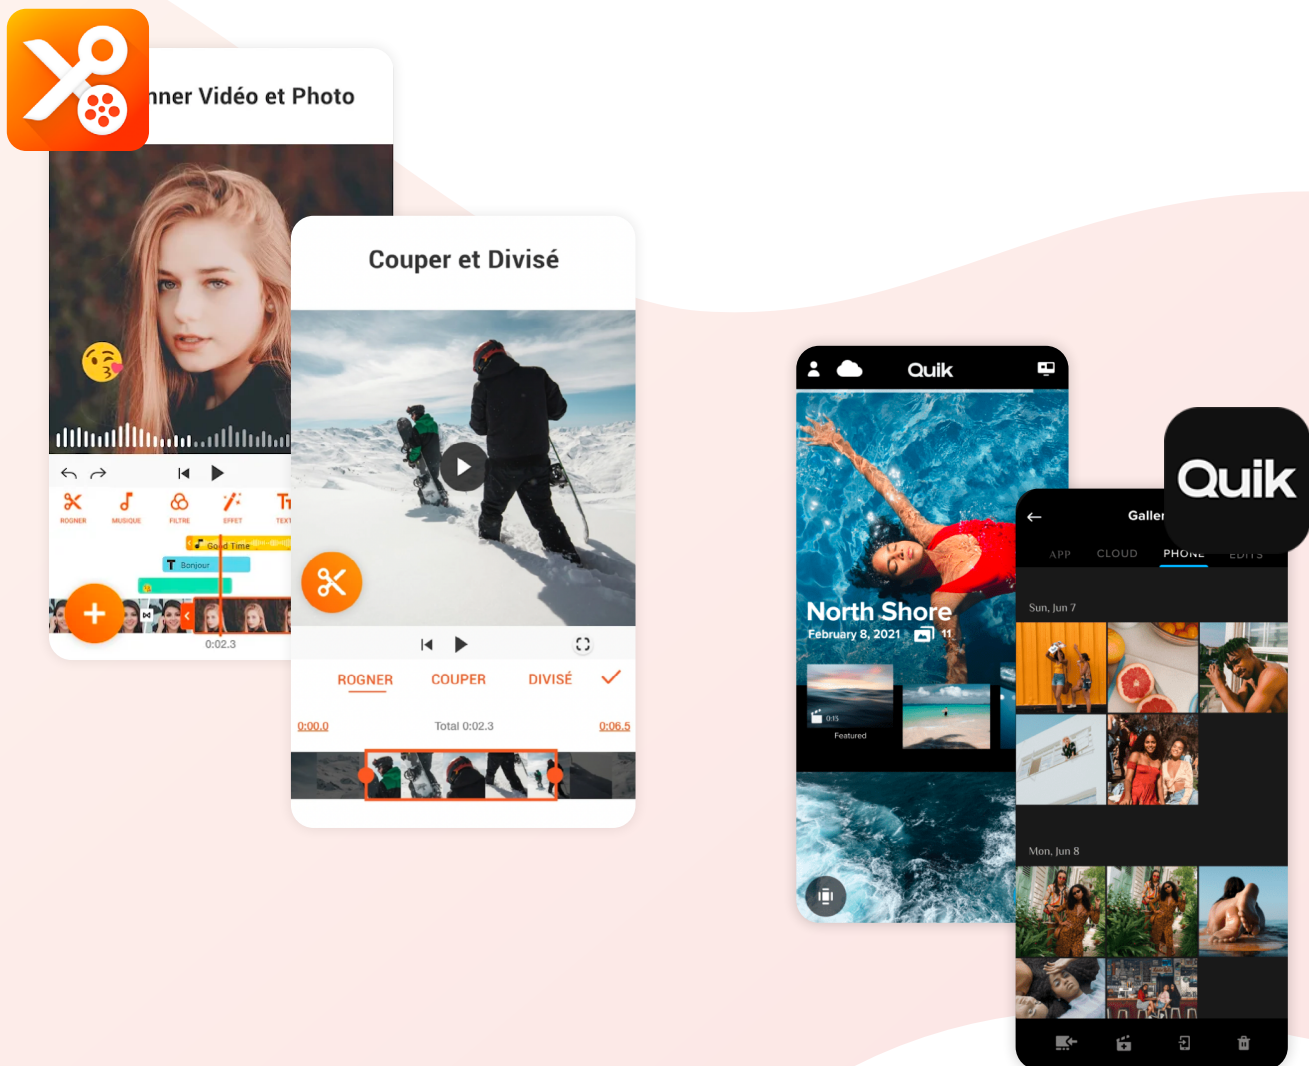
nner Vidéo et Photo

ROGNER MUSIQUE FILTRE EFFET TEXT

Good Time

Bonjour

0:02.3

Couper et Divisé

ROGNER COUPER DIVISÉ

0:00.0 Total 0:02.3 0:06.5

Quik

North Shore
February 8, 2021 11

0:15
Featured

Quik

Galler

APP CLOUD PHONE EDITS

Sun, Jun 7

Mon, Jun 8